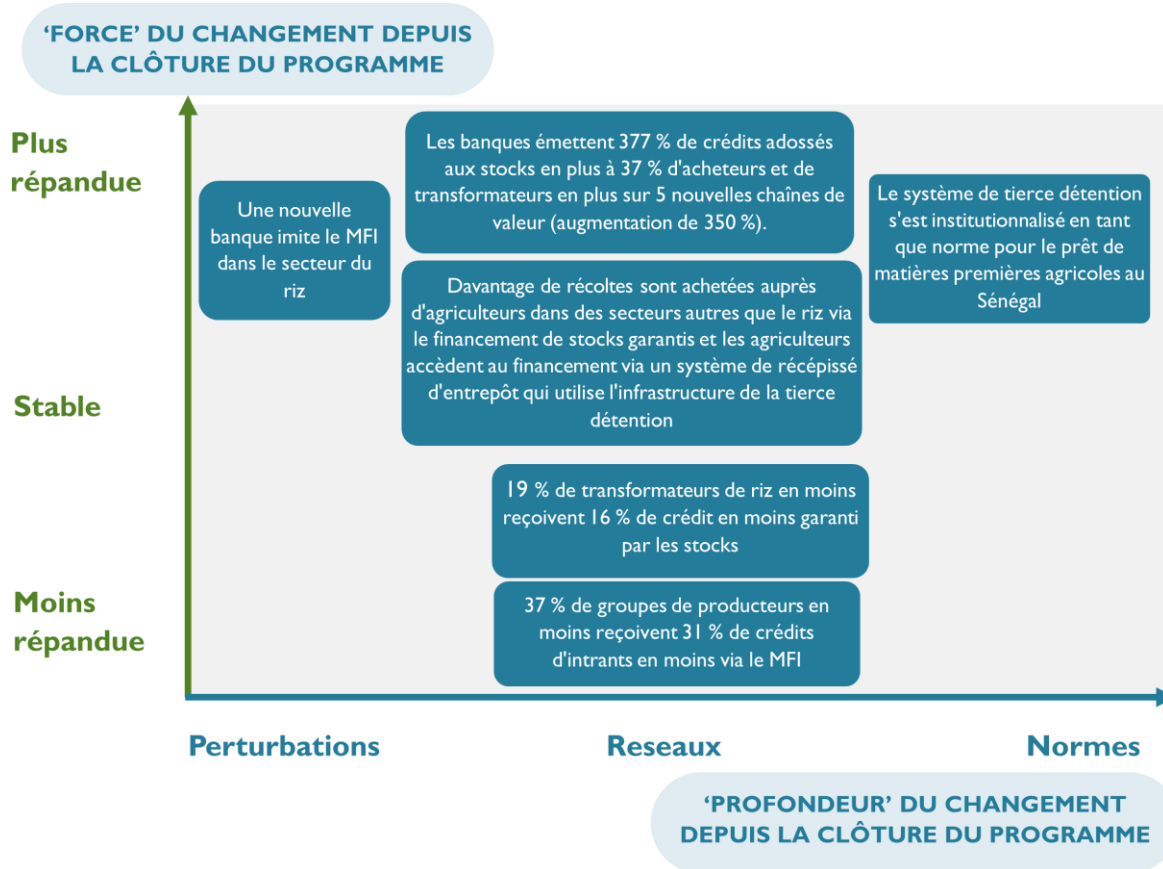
‘FORCE’ DU CHANGEMENT DEPUIS LA CLÔTURE DU PROGRAMME

Plus répandue

Stable

Moins répandue

Une nouvelle banque imite le MFI dans le secteur du riz

Les banques émettent 377 % de crédits adossés aux stocks en plus à 37 % d'acheteurs et de transformateurs en plus sur 5 nouvelles chaînes de valeur (augmentation de 350 %).

Davantage de récoltes sont achetées auprès d'agriculteurs dans des secteurs autres que le riz via le financement de stocks garantis et les agriculteurs accèdent au financement via un système de récépissé d'entrepôt qui utilise l'infrastructure de la tierce détention

Le système de tierce détention s'est institutionnalisé en tant que norme pour le prêt de matières premières agricoles au Sénégal

19 % de transformateurs de riz en moins reçoivent 16 % de crédit en moins garanti par les stocks

37 % de groupes de producteurs en moins reçoivent 31 % de crédits d'intrants en moins via le MFI

Perturbations

Reseaux

Normes

‘PROFONDEUR’ DU CHANGEMENT DEPUIS LA CLÔTURE DU PROGRAMME